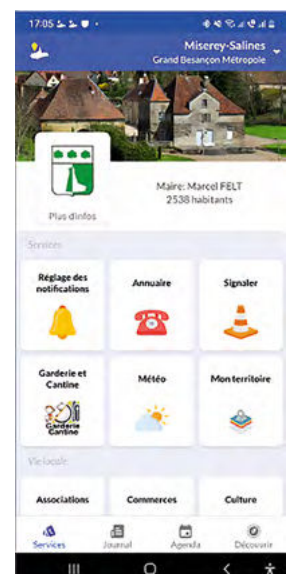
17:05

Miserey-Salines
Grand Besançon Métropole

Plus d'infos

Maire: Marcel FELT
2538 habitants

Services

Réglage des notifications

Annuaire

Signaler

Garderie et Cantine

Garderie Cantine

Météo

Mon territoire

Vie locale

Associations

Commerces

Culture

Services

Journal

Agenda

Découvrir